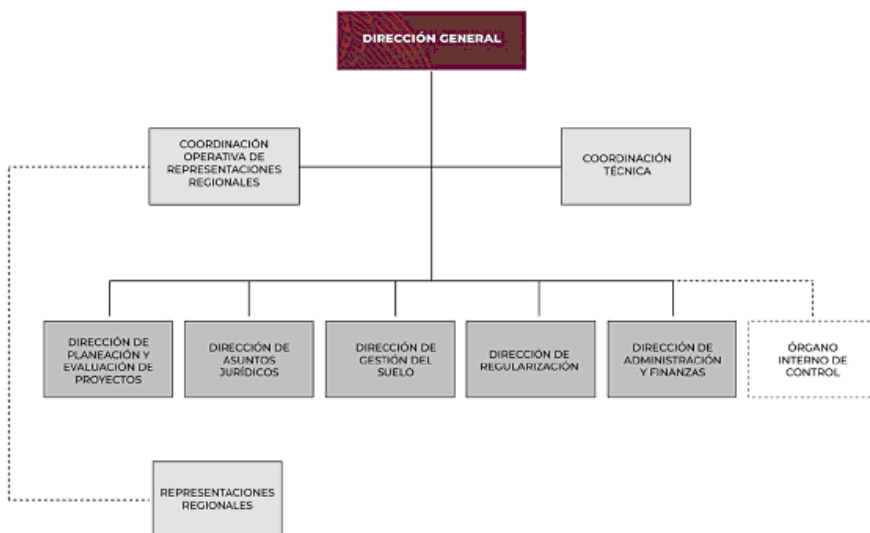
DIRECCIÓN GENERAL

COORDINACIÓN OPERATIVA DE REPRESENTACIONES REGIONALES

COORDINACIÓN TÉCNICA

DIRECCIÓN DE PLANEACIÓN Y EVALUACIÓN DE PROYECTOS

DIRECCIÓN DE ASUNTOS JURÍDICOS

DIRECCIÓN DE GESTIÓN DEL SUELO

DIRECCIÓN DE REGULARIZACIÓN

DIRECCIÓN DE ADMINISTRACIÓN Y FINANZAS

ÓRGANO INTERNO DE CONTROL

REPRESENTACIONES REGIONALES